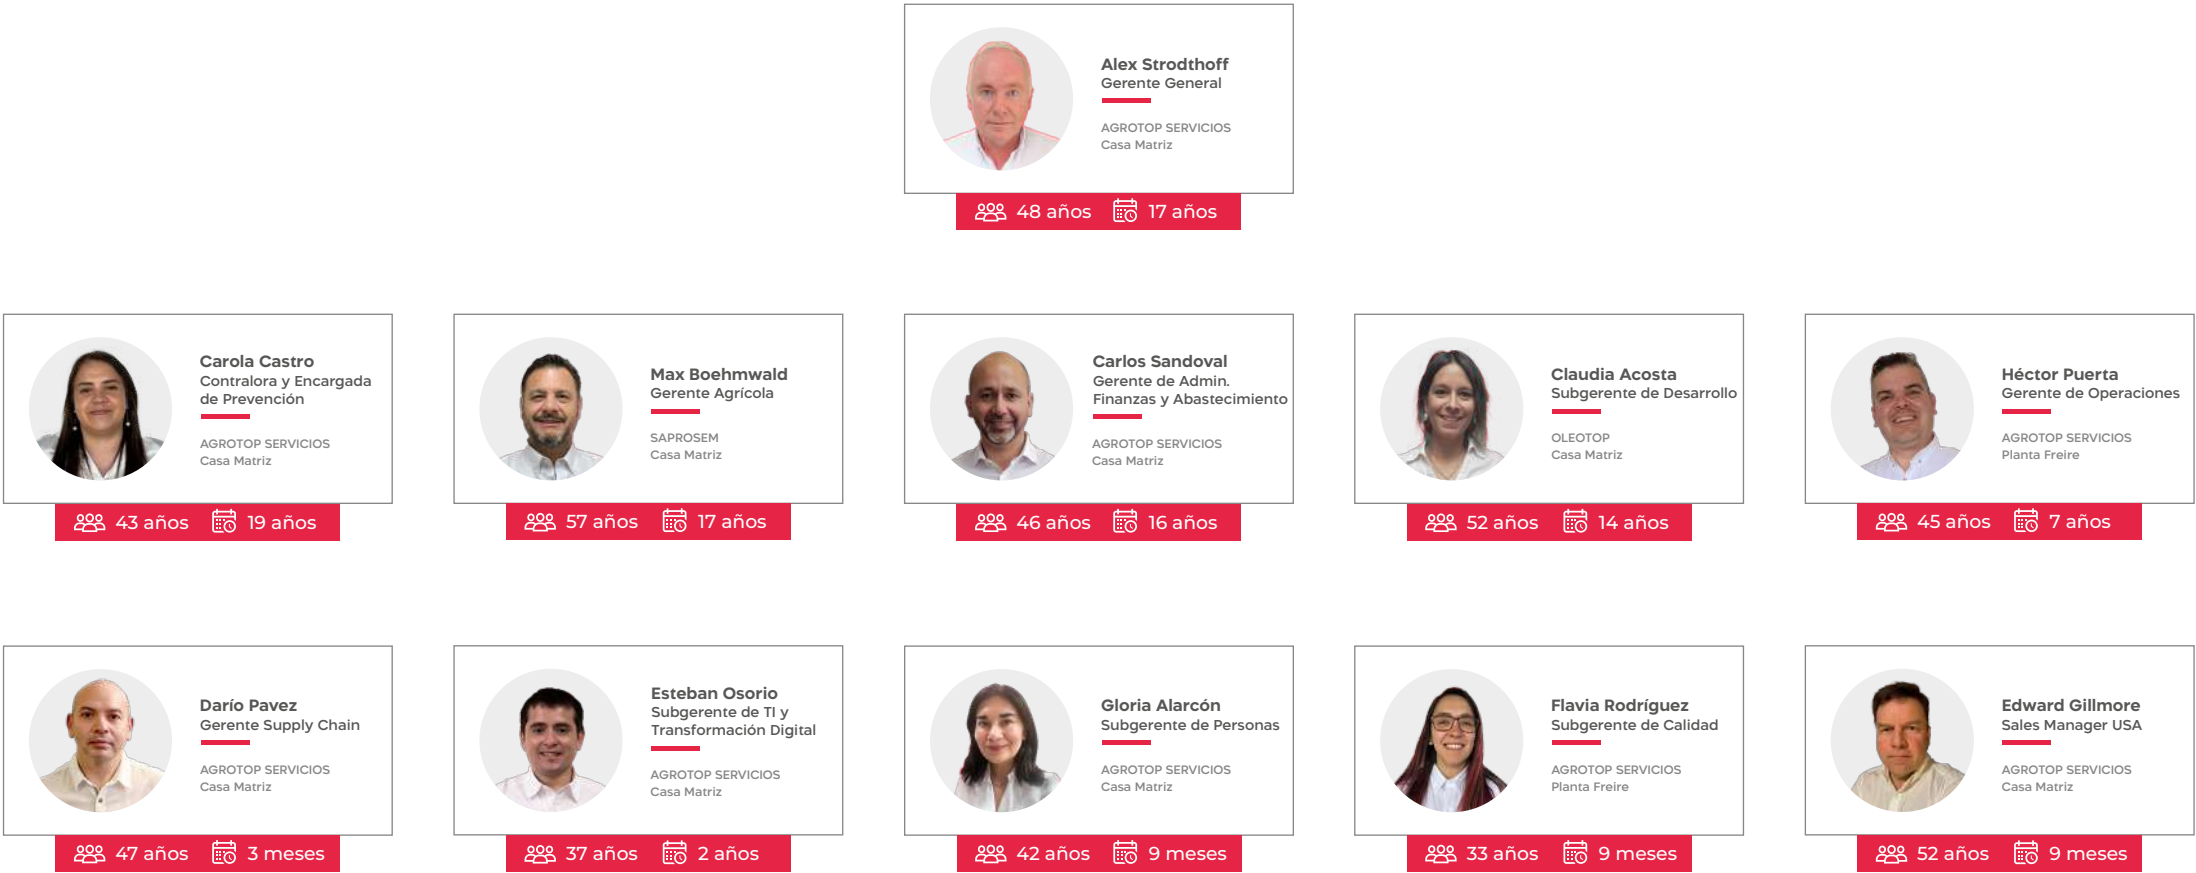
Alex Strodthoff
Gerente General

AGROTOP SERVICIOS
Casa Matriz

48 años 17 años

Carola Castro
Contralora y Encargada de Prevención

AGROTOP SERVICIOS
Casa Matriz

43 años 19 años

Max Boehmwald
Gerente Agrícola

SAPROSEM
Casa Matriz

57 años 17 años

Carlos Sandoval
Gerente de Admin. Finanzas y Abastecimiento

AGROTOP SERVICIOS
Casa Matriz

46 años 16 años

Claudia Acosta
Subgerente de Desarrollo

OLEOTOP
Casa Matriz

52 años 14 años

Héctor Puerta
Gerente de Operaciones

AGROTOP SERVICIOS
Planta Freire

45 años 7 años

Darío Pavez
Gerente Supply Chain

AGROTOP SERVICIOS
Casa Matriz

47 años 3 meses

Esteban Osorio
Subgerente de TI y Transformación Digital

AGROTOP SERVICIOS
Casa Matriz

37 años 2 años

Gloria Alarcón
Subgerente de Personas

AGROTOP SERVICIOS
Casa Matriz

42 años 9 meses

Flavia Rodríguez
Subgerente de Calidad

AGROTOP SERVICIOS
Planta Freire

33 años 9 meses

Edward Gillmore
Sales Manager USA

AGROTOP SERVICIOS
Casa Matriz

52 años 9 meses